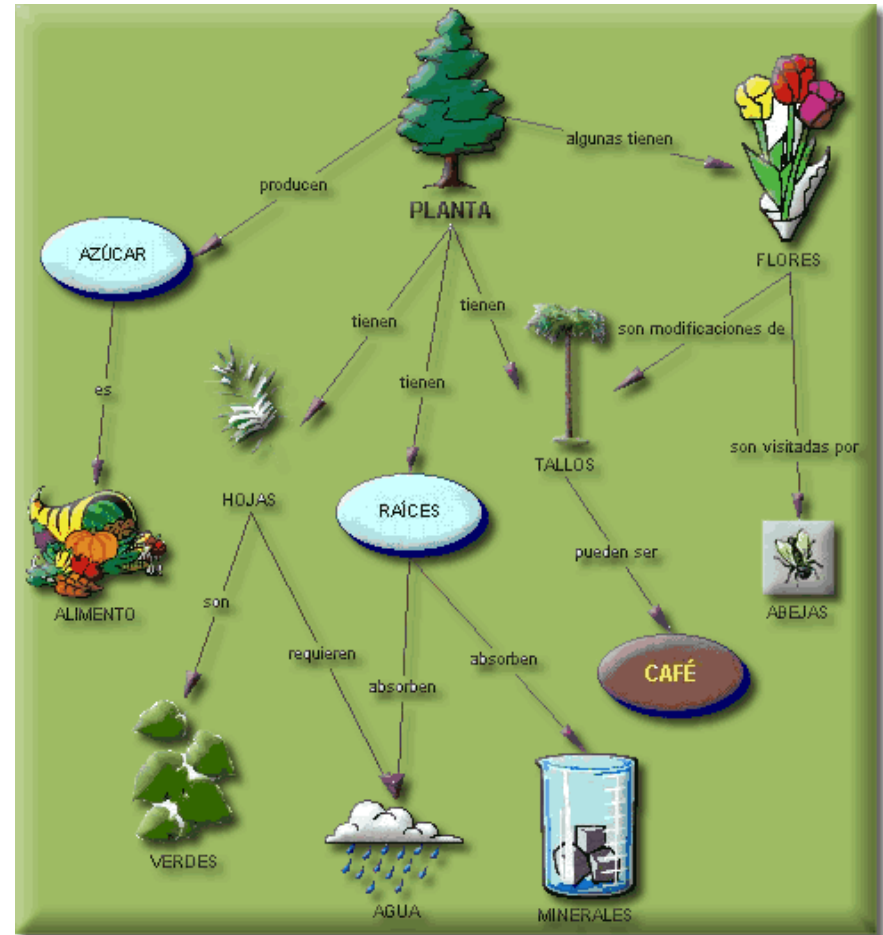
PLANTA

producen

algunas tienen

AZÚCAR

FLORES

tienen

tienen

tienen

son modificaciones de

es

tienen

HOJAS

RAÍCES

TALLOS

son visitadas por

pueden ser

ALIMENTO

son

requieren

absorben

absorben

CAFÉ

ABEJAS

VERDES

AGUA

MINERALES